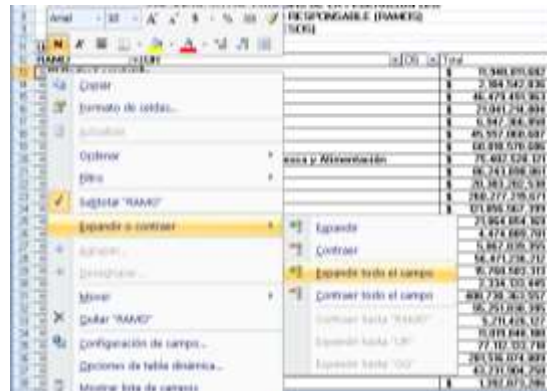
Arial
RESPONSABLE (RAMOS)
RAMO
Total
Copiar
Formato de celdas...
Actualizar
Ordenar
Filtro
Subtotal "RAMO"
Expandir o contraer
Quitar "RAMO"
Mover
Configuración de campo...
Opciones de tabla dinámica...
Mostrar lista de campos
Expandir
Contraer
Expandir todo el campo
Contraer todo el campo
esca y Alimentación
$ 75,968,655,687
$ 46,474,603,653
$ 23,841,234,884
$ 45,557,000,687
$ 68,816,576,686
$ 75,402,528,171
$ 98,243,898,661
$ 123,856,587,379
$ 23,964,654,363
$ 4,474,699,291
$ 5,867,035,355
$ 58,471,216,212
$ 15,764,582,313
$ 2,234,133,645
$ 408,736,363,557
$ 5,274,426,327
$ 15,819,849,984
$ 77,152,122,798
$ 281,536,074,408
$ 1,283,873,226